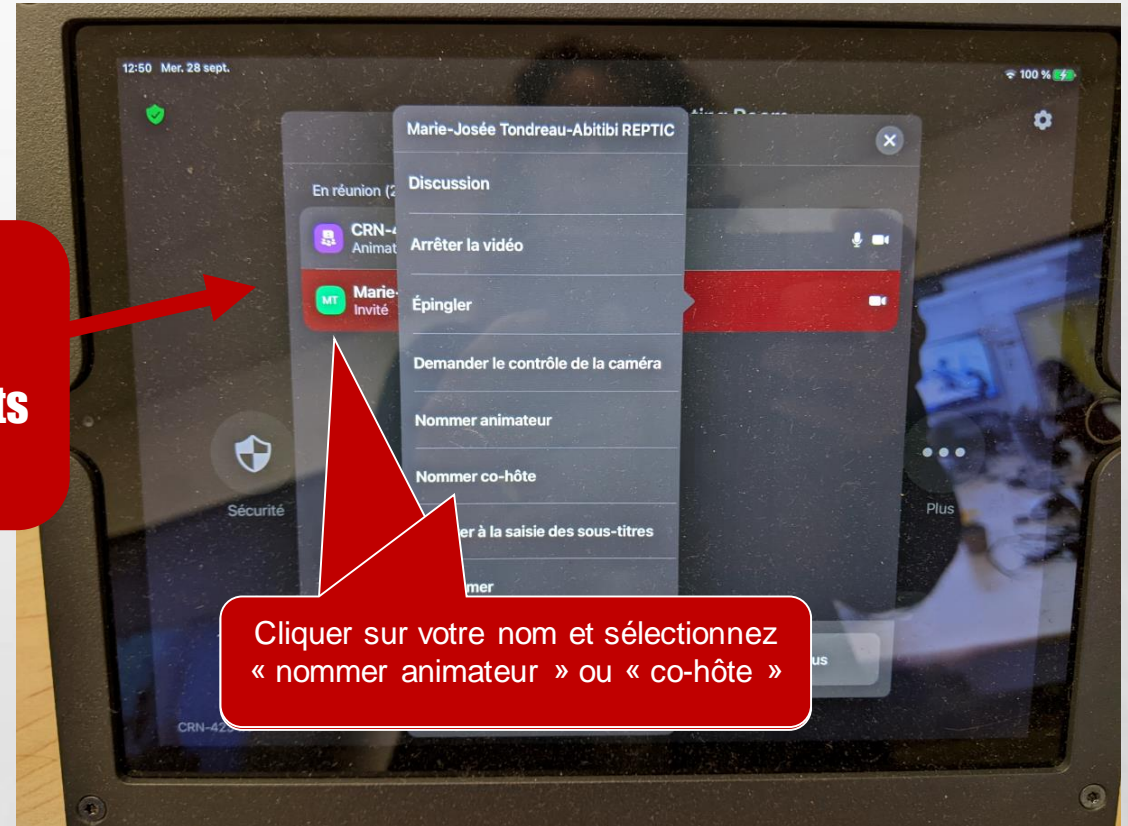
12:50 Mer. 28 sept.

100 %

ts

En réunion (2

CRN-4
Animat

MT Marie-
Invité

Marie-Josée Tondreau-Abitibi REPTIC

Discussion

Arrêter la vidéo

Épingler

Demander le contrôle de la caméra

Nommer animateur

Nommer co-hôte

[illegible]er à la saisie des sous-titres

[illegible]mer

Sécurité

Plus

CRN-42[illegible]

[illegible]us

Cliquer sur votre nom et sélectionnez « nommer animateur » ou « co-hôte »